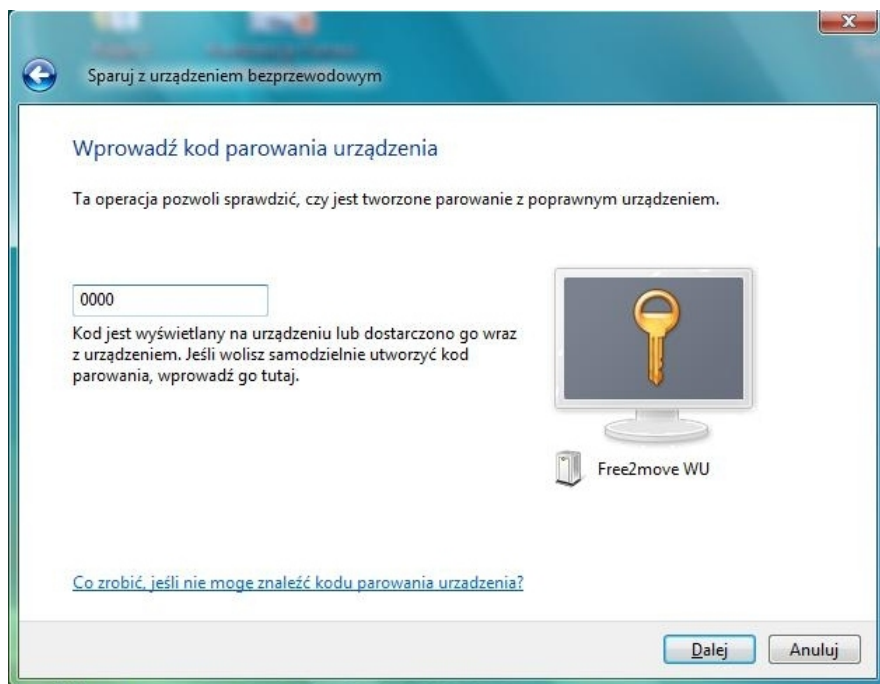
Sparuj z urządzeniem bezprzewodowym

Wprowadź kod parowania urządzenia

Ta operacja pozwoli sprawdzić, czy jest tworzone parowanie z poprawnym urządzeniem.

0000

Kod jest wyświetlany na urządzeniu lub dostarczono go wraz z urządzeniem. Jeśli wolisz samodzielnie utworzyć kod parowania, wprowadź go tutaj.

Free2move WU

Co zrobić, jeśli nie mogę znaleźć kodu parowania urządzenia?

Dalej

Anuluj